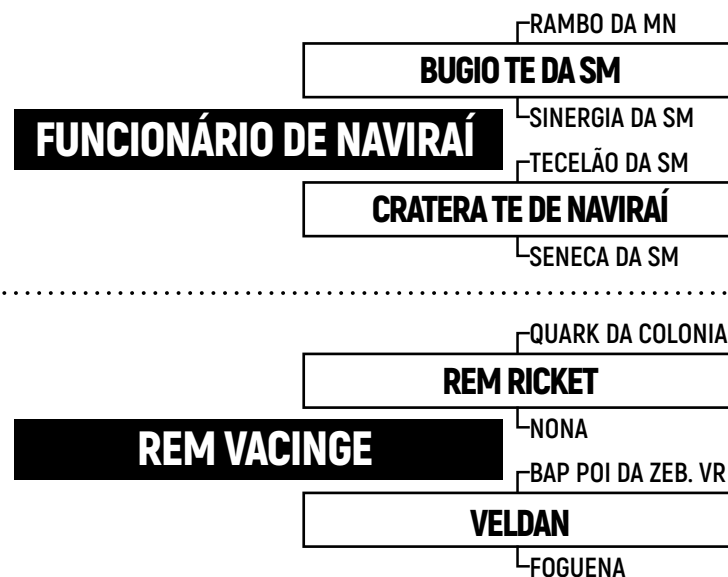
FUNCIONÁRIO DE NAVIRAÍ

BUGIO TE DA SM

RAMBO DA MN

SINERGIA DA SM

CRATERA TE DE NAVIRAÍ

TECELÃO DA SM

SENECA DA SM

REM VACINGE

REM RICKET

QUARK DA COLONIA

NONA

VELDAN

BAP POI DA ZEB. VR

FOGUENA